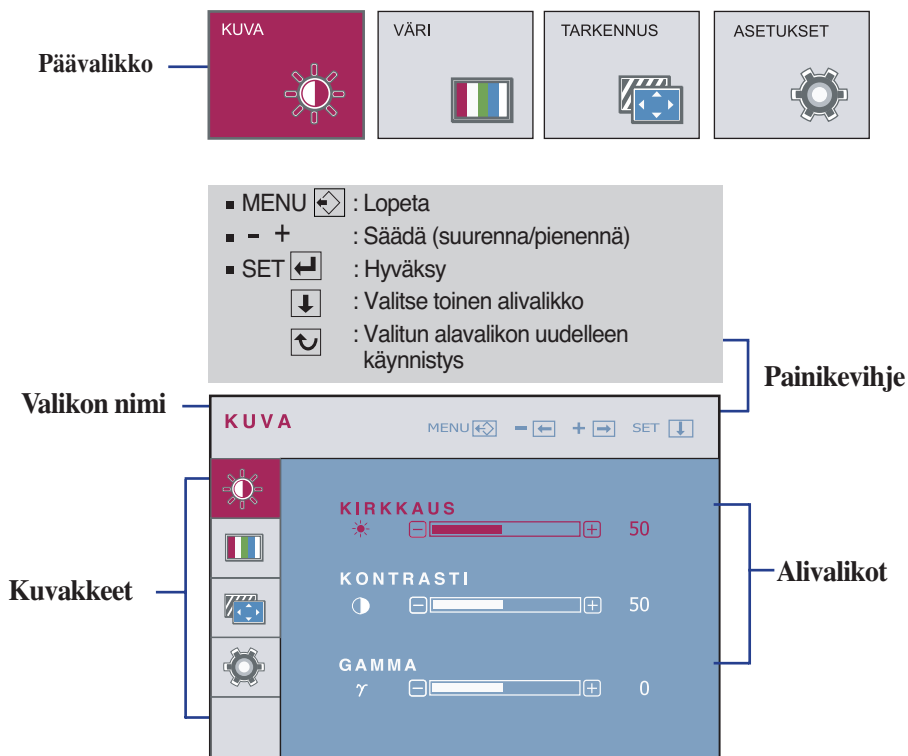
Päävalikko

KUVA

VÄRI

TARKENNUS

ASETUKSET

MENU : Lopeta
– + : Säädä (suurenna/pienennä)
SET : Hyväksy
: Valitse toinen alivalikko
: Valitun alavalikon uudelleen käynnistys

Painikevihje

Valikon nimi

KUVA

MENU – + SET

KIRKKAUS

50

KONTRASTI

50

GAMMA

$\gamma$

0

Kuvakkeet

Alivalikot